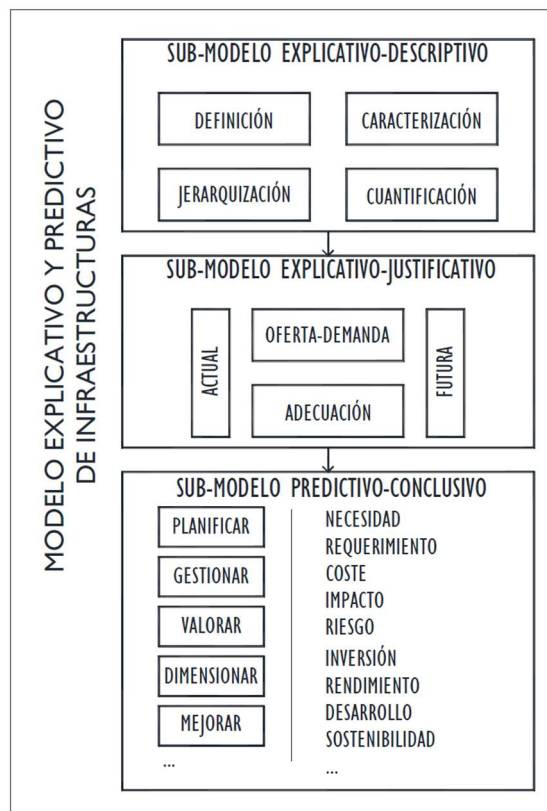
MODELO EXPLICATIVO Y PREDICTIVO DE INFRAESTRUCTURAS

SUB-MODELO EXPLICATIVO-DESCRIPTIVO

DEFINICIÓN

CARACTERIZACIÓN

JERARQUIZACIÓN

CUANTIFICACIÓN

SUB-MODELO EXPLICATIVO-JUSTIFICATIVO

ACTUAL

OFERTA-DEMANDA

ADECUACIÓN

FUTURA

SUB-MODELO PREDICTIVO-CONCLUSIVO

PLANIFICAR

GESTIONAR

VALORAR

DIMENSIONAR

MEJORAR

...

NECESIDAD
REQUERIMIENTO
COSTE
IMPACTO
RIESGO
INVERSIÓN
RENDIMIENTO
DESARROLLO
SOSTENIBILIDAD
...